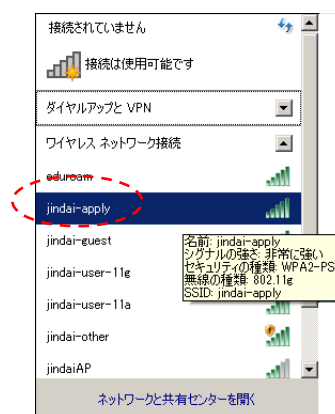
接続されていません

接続は使用可能です

ダイヤルアップと VPN

ワイヤレス ネットワーク接続

eduroam

jindai-apply

jindai-guest

名前: jindai-apply
シグナルの強さ: 非常に強い
セキュリティの種類: WPA2-PS
無線の種類: 802.11g
SSID: jindai-apply

jindai-user-11g

jindai-user-11a

jindai-other

jindaiAP

ネットワークと共有センターを開く